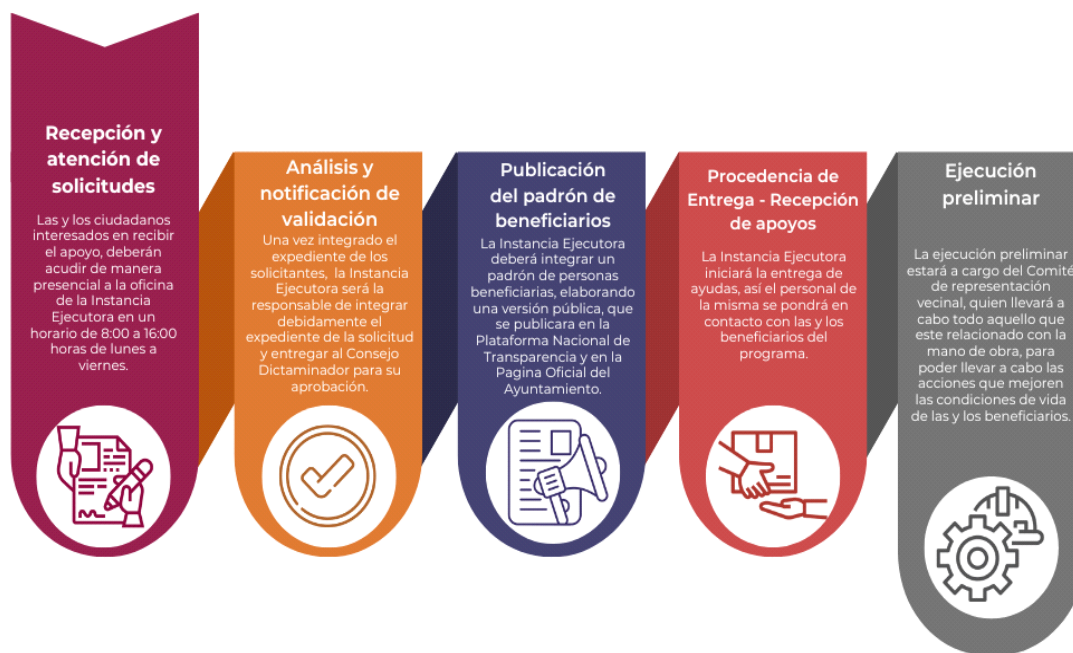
Recepción y atención de solicitudes

Las y los ciudadanos interesados en recibir el apoyo, deberán acudir de manera presencial a la oficina de la Instancia Ejecutora en un horario de 8:00 a 16:00 horas de lunes a viernes.

Análisis y notificación de validación

Una vez integrado el expediente de los solicitantes, la Instancia Ejecutora será la responsable de integrar debidamente el expediente de la solicitud y entregar al Consejo Dictaminador para su aprobación.

Publicación del padrón de beneficiarios

La Instancia Ejecutora deberá integrar un padrón de personas beneficiarias, elaborando una versión pública, que se publicara en la Plataforma Nacional de Transparencia y en la Pagina Oficial del Ayuntamiento.

Procedencia de Entrega - Recepción de apoyos

La Instancia Ejecutora iniciará la entrega de ayudas, así el personal de la misma se pondrá en contacto con las y los beneficiarios del programa.

Ejecución preliminar

La ejecución preliminar estará a cargo del Comité de representación vecinal, quien llevará a cabo todo aquello que este relacionado con la mano de obra, para poder llevar a cabo las acciones que mejoren las condiciones de vida de las y los beneficiarios.